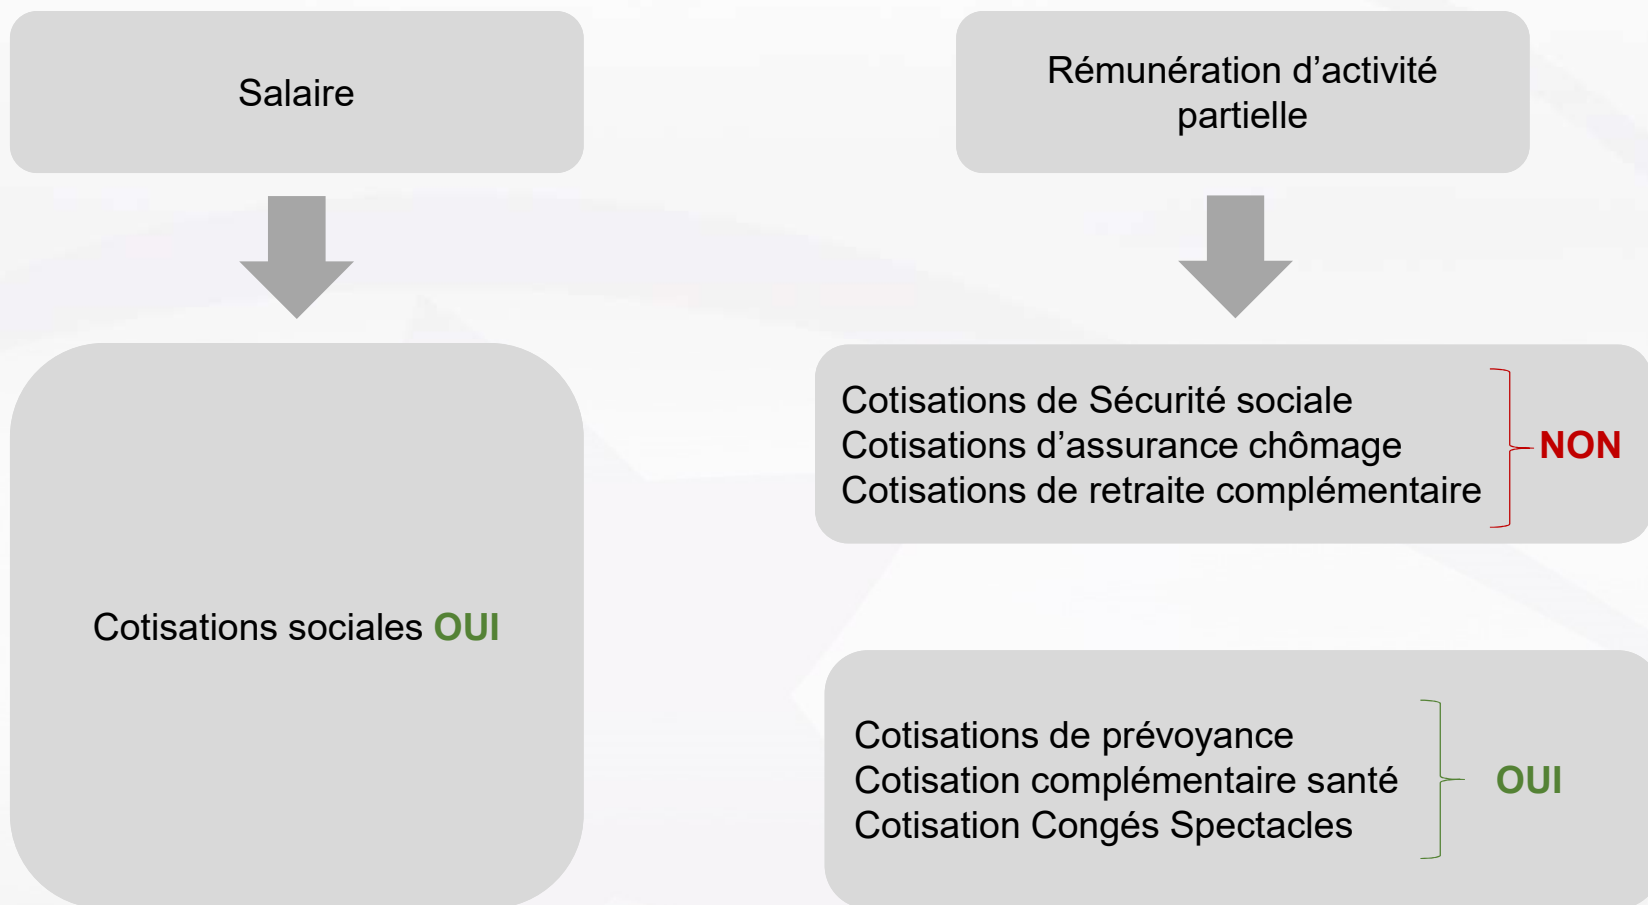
Salaire

Cotisations sociales OUI

Rémunération d’activité partielle

Cotisations de Sécurité sociale
Cotisations d’assurance chômage
Cotisations de retraite complémentaire

NON

Cotisations de prévoyance
Cotisation complémentaire santé
Cotisation Congés Spectacles

OUI